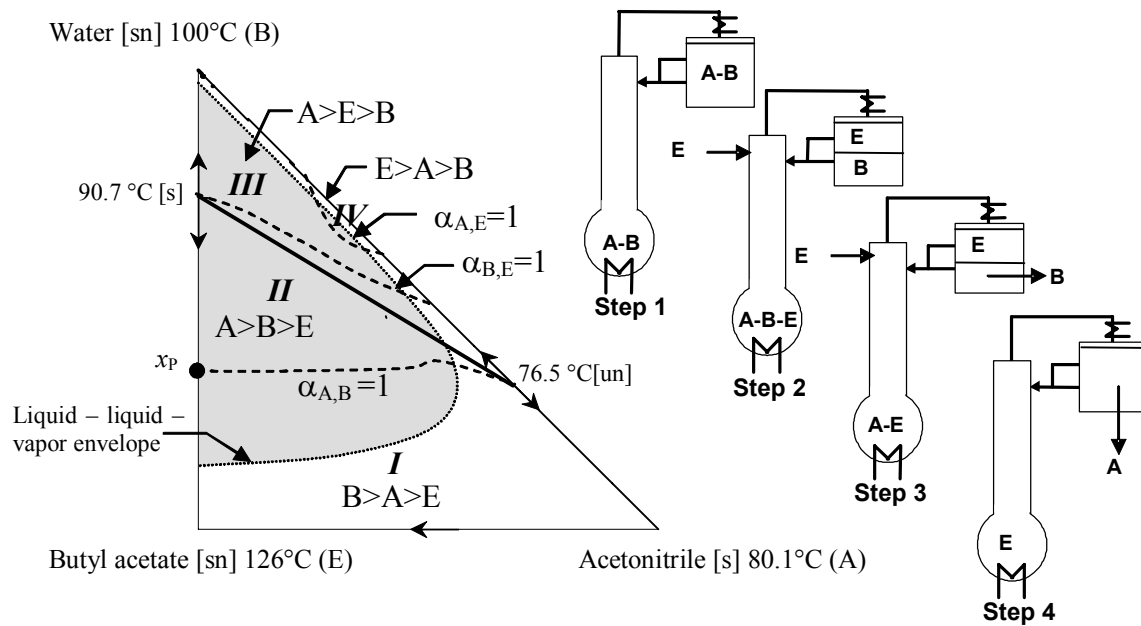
Water [sn] 100°C (B)

A>E>B

E>A>B

90.7 °C [s]

III

IV

$\alpha_{A,E}=1$

$\alpha_{B,E}=1$

II

A>B>E

$x_P$

76.5 °C[un]

$\alpha_{A,B}=1$

Liquid – liquid – vapor envelope

I

B>A>E

Butyl acetate [sn] 126°C (E)

Acetonitrile [s] 80.1°C (A)

A-B

A-B

Step 1

E

E

B

A-B-E

Step 2

E

E

B

A-E

Step 3

A

E

Step 4